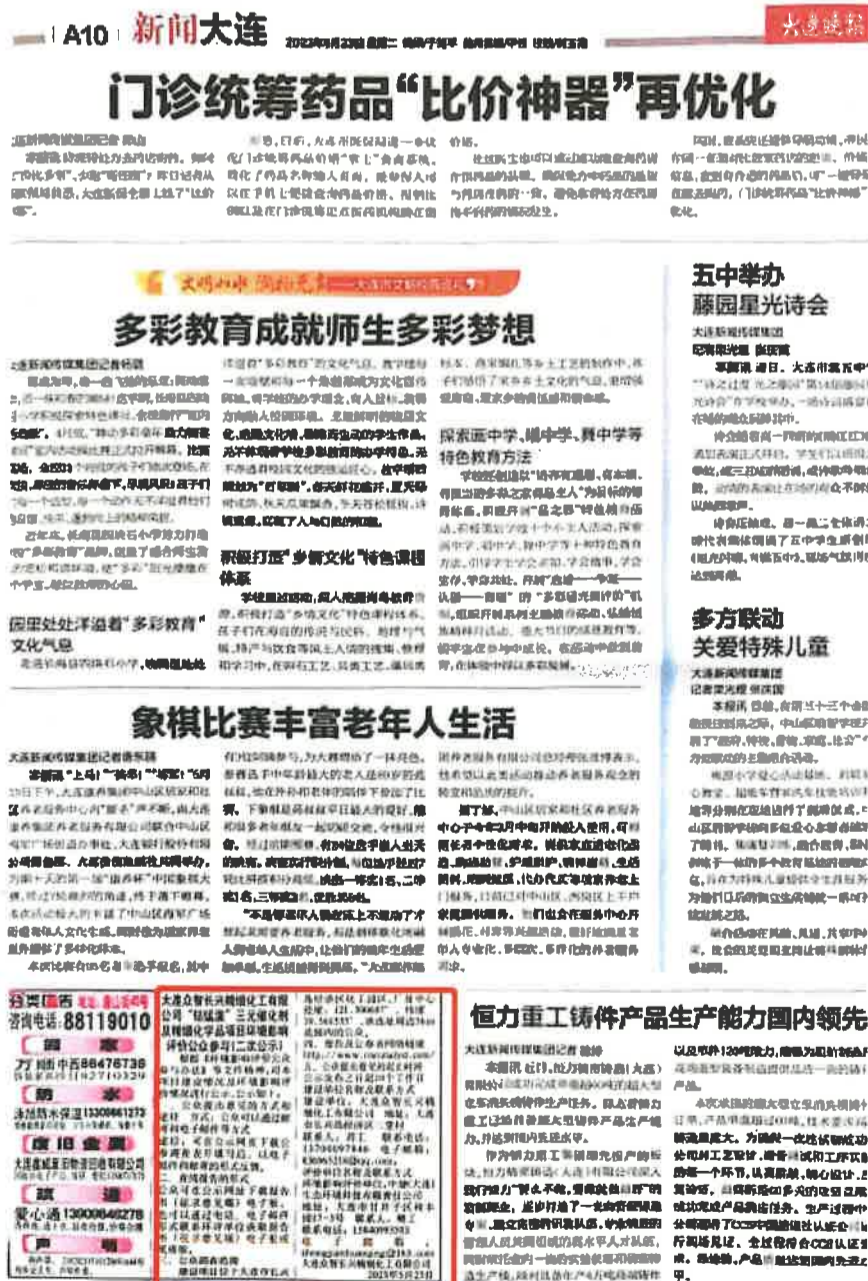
A10 新闻大连 2023年5月23日 星期二

大连晚报

门诊统筹药品"比价神器"再优化

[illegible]

文明城市 润物无声

多彩教育成就师生多彩梦想

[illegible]

园里处处洋溢着"多彩教育"文化气息

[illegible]

积极打造"多彩文化"特色课程体系

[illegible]

探索西中学、锦中学、翼中学等特色教育方法

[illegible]

五中举办藤园星光诗会

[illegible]

多方联动关爱特殊儿童

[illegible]

象棋比赛丰富老年人生活

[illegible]

分类广告 咨询电话:88119010

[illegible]

大连立智长兴精细化工有限公司"硫磺酸"三元催化剂及精细化学品项目环境影响评价公众参与第二次公示

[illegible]

恒力重工铸件产品生产能力国内领先

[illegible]